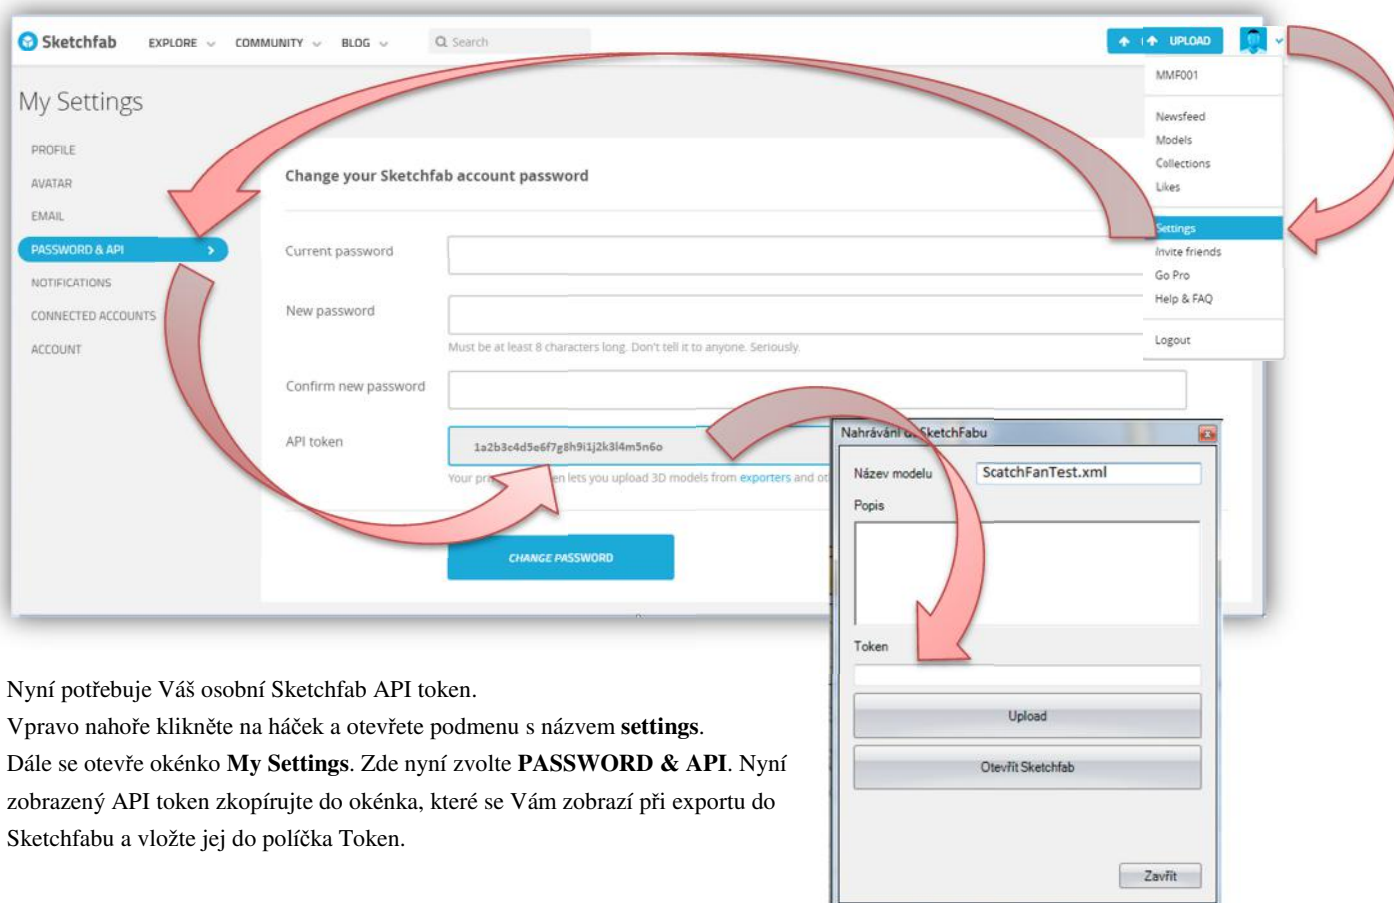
Sketchfab EXPLORE COMMUNITY BLOG Search UPLOAD

My Settings

PROFILE
AVATAR
EMAIL
PASSWORD & API
NOTIFICATIONS
CONNECTED ACCOUNTS
ACCOUNT

Change your Sketchfab account password

Current password

New password

Must be at least 8 characters long. Don't tell it to anyone. Seriously.

Confirm new password

API token 1a2b3c4d5e6f7g8h9i1j2k3l4m5n6o

Your pr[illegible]en lets you upload 3D models from exporters and ot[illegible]

CHANGE PASSWORD

MMF001
Newsfeed
Models
Collections
Likes
Settings
Invite friends
Go Pro
Help & FAQ
Logout

Nahrávání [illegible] SketchFabu

Název modelu ScatchFanTest.xml

Popis

Token

Upload

Otevřít Sketchfab

Zavřít

Nyní potřebuje Váš osobní Sketchfab API token.
Vpravo nahoře klikněte na háček a otevřete podmenu s názvem **settings**.
Dále se otevře okénko **My Settings**. Zde nyní zvolte **PASSWORD & API**. Nyní zobrazený API token zkopírujte do okénka, které se Vám zobrazí při exportu do Sketchfabu a vložte jej do políčka Token.